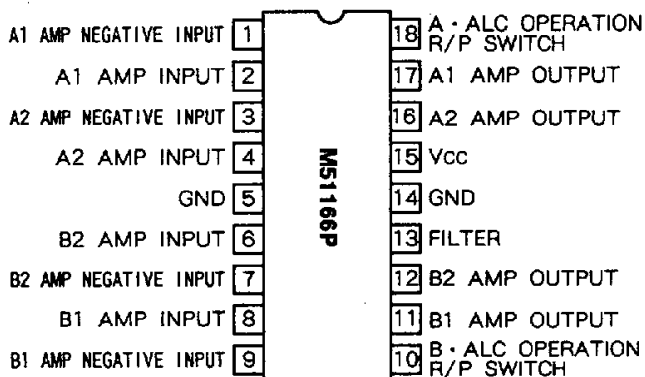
A1 AMP NEGATIVE INPUT 1
A1 AMP INPUT 2
A2 AMP NEGATIVE INPUT 3
A2 AMP INPUT 4
GND 5
B2 AMP INPUT 6
B2 AMP NEGATIVE INPUT 7
B1 AMP INPUT 8
B1 AMP NEGATIVE INPUT 9

M51166P

18 A · ALC OPERATION R/P SWITCH
17 A1 AMP OUTPUT
16 A2 AMP OUTPUT
15 Vcc
14 GND
13 FILTER
12 B2 AMP OUTPUT
11 B1 AMP OUTPUT
10 B · ALC OPERATION R/P SWITCH